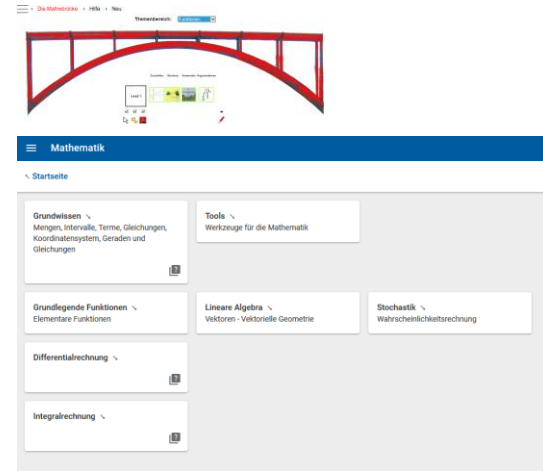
Die Mathebrücke › Hilfe › Neu

Themenbereich: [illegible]

Darstellen · Modellieren · Anwenden · Argumentieren

Level 1

Mathematik

Startseite

Grundwissen
Mengen, Intervalle, Terme, Gleichungen, Koordinatensystem, Geraden und Gleichungen

Tools
Werkzeuge für die Mathematik

Grundlegende Funktionen
Elementare Funktionen

Lineare Algebra
Vektoren - Vektorielle Geometrie

Stochastik
Wahrscheinlichkeitsrechnung

Differentialrechnung

Integralrechnung